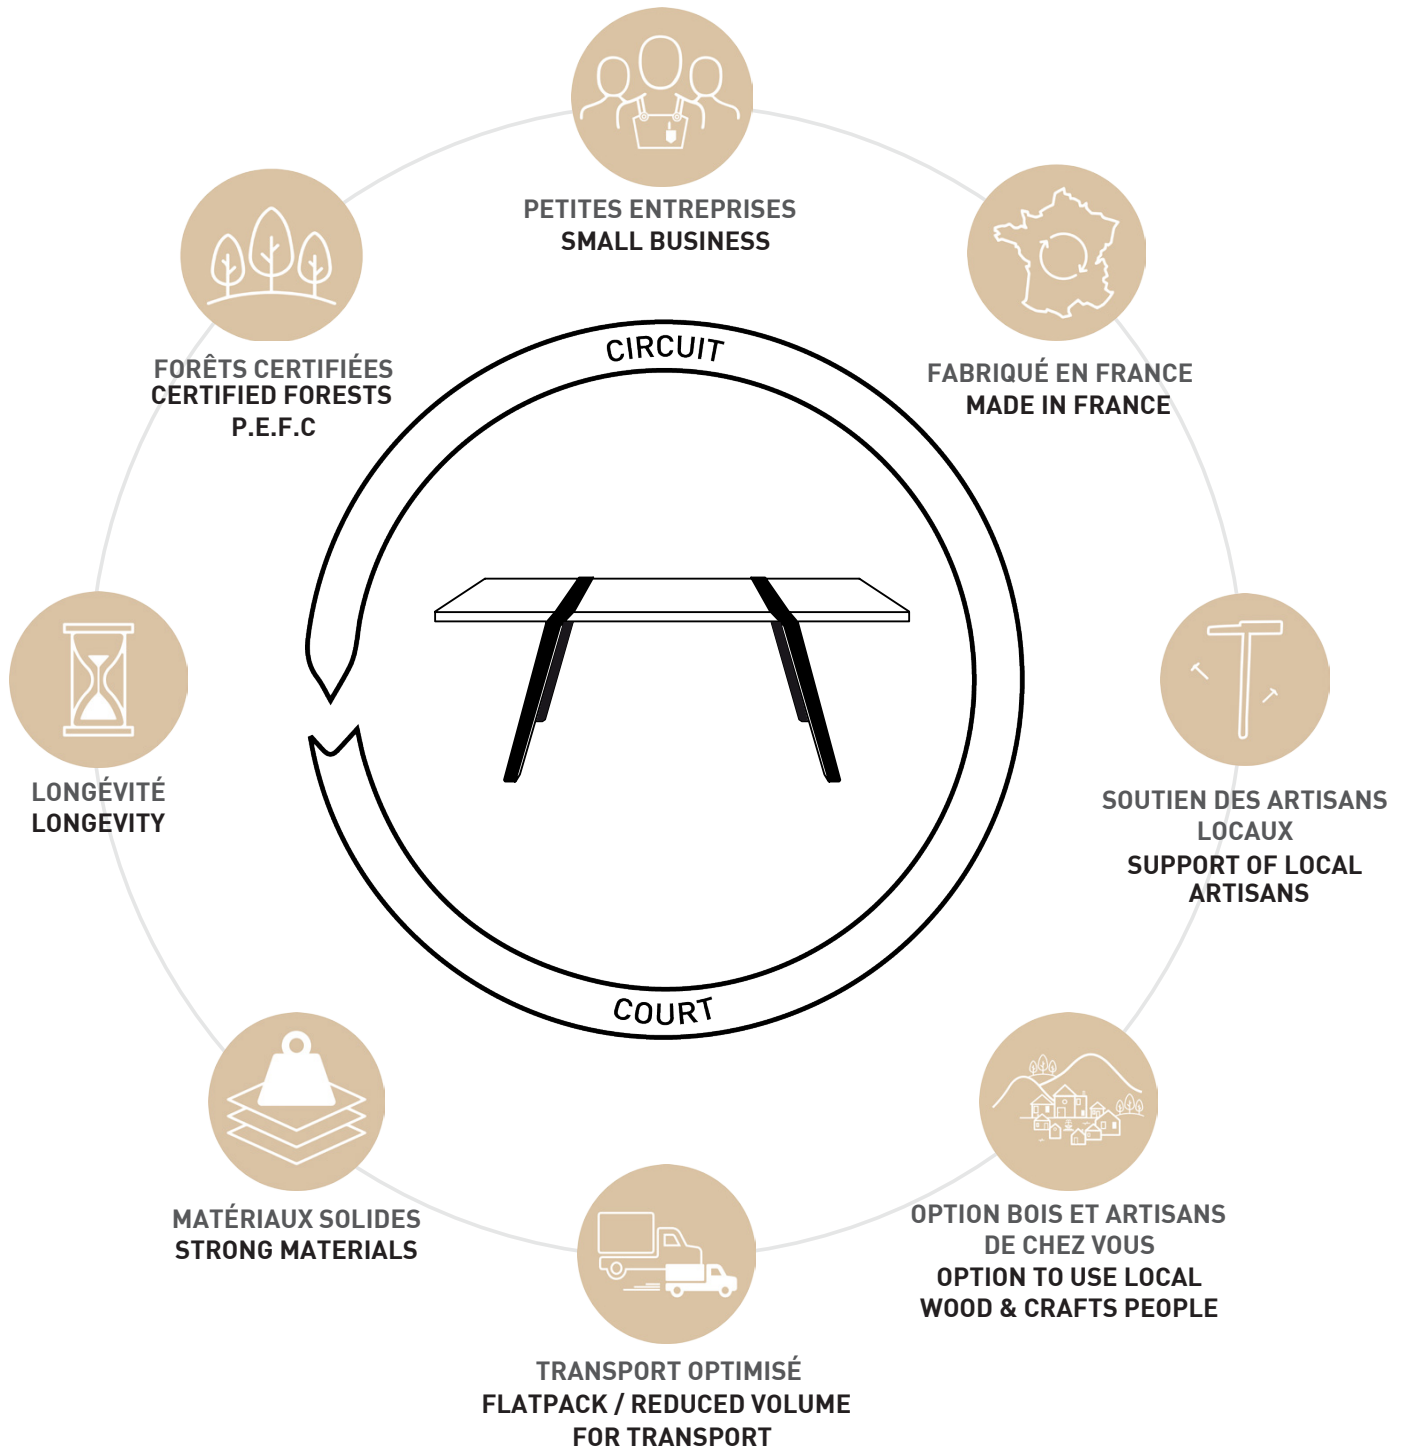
PETITES ENTREPRISES
SMALL BUSINESS

FABRIQUÉ EN FRANCE
MADE IN FRANCE

SOUTIEN DES ARTISANS LOCAUX
SUPPORT OF LOCAL ARTISANS

OPTION BOIS ET ARTISANS DE CHEZ VOUS
OPTION TO USE LOCAL WOOD & CRAFTS PEOPLE

TRANSPORT OPTIMISÉ
FLATPACK / REDUCED VOLUME FOR TRANSPORT

MATÉRIAUX SOLIDES
STRONG MATERIALS

LONGÉVITÉ
LONGEVITY

FORÊTS CERTIFIÉES
CERTIFIED FORESTS
P.E.F.C

CIRCUIT

COURT